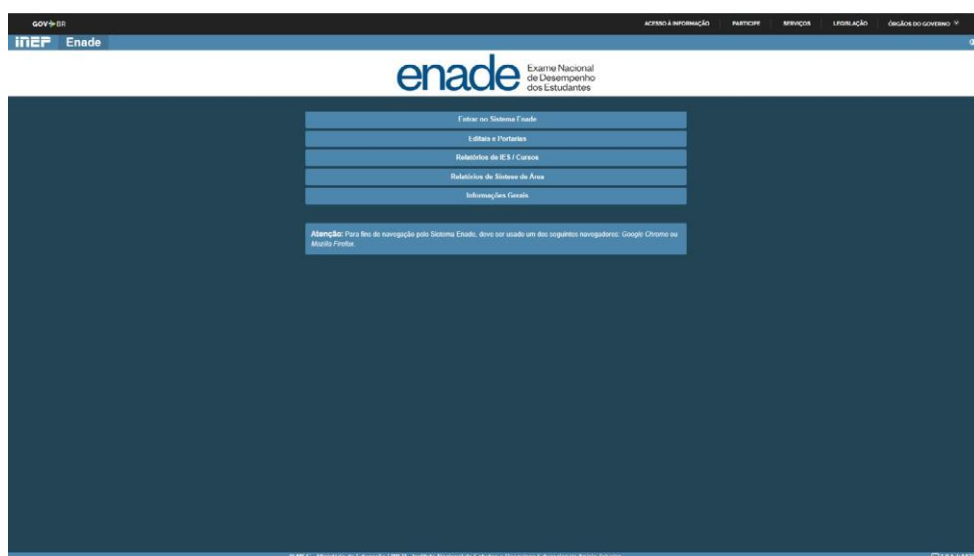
GOV.BR

ACESSO À INFORMAÇÃO PARTICIPE SERVIÇOS LEGISLAÇÃO ÓRGÃOS DO GOVERNO

INEP Enade

enade Exame Nacional de Desempenho dos Estudantes

Entrar no Sistema Enade

Editais e Portarias

Relatórios de IES / Cursos

Relatórios de Síntese de Área

Informações Gerais

Atenção: Para fins de navegação pelo Sistema Enade, deve ser usado um dos seguintes navegadores: Google Chrome ou Mozilla Firefox.

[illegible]